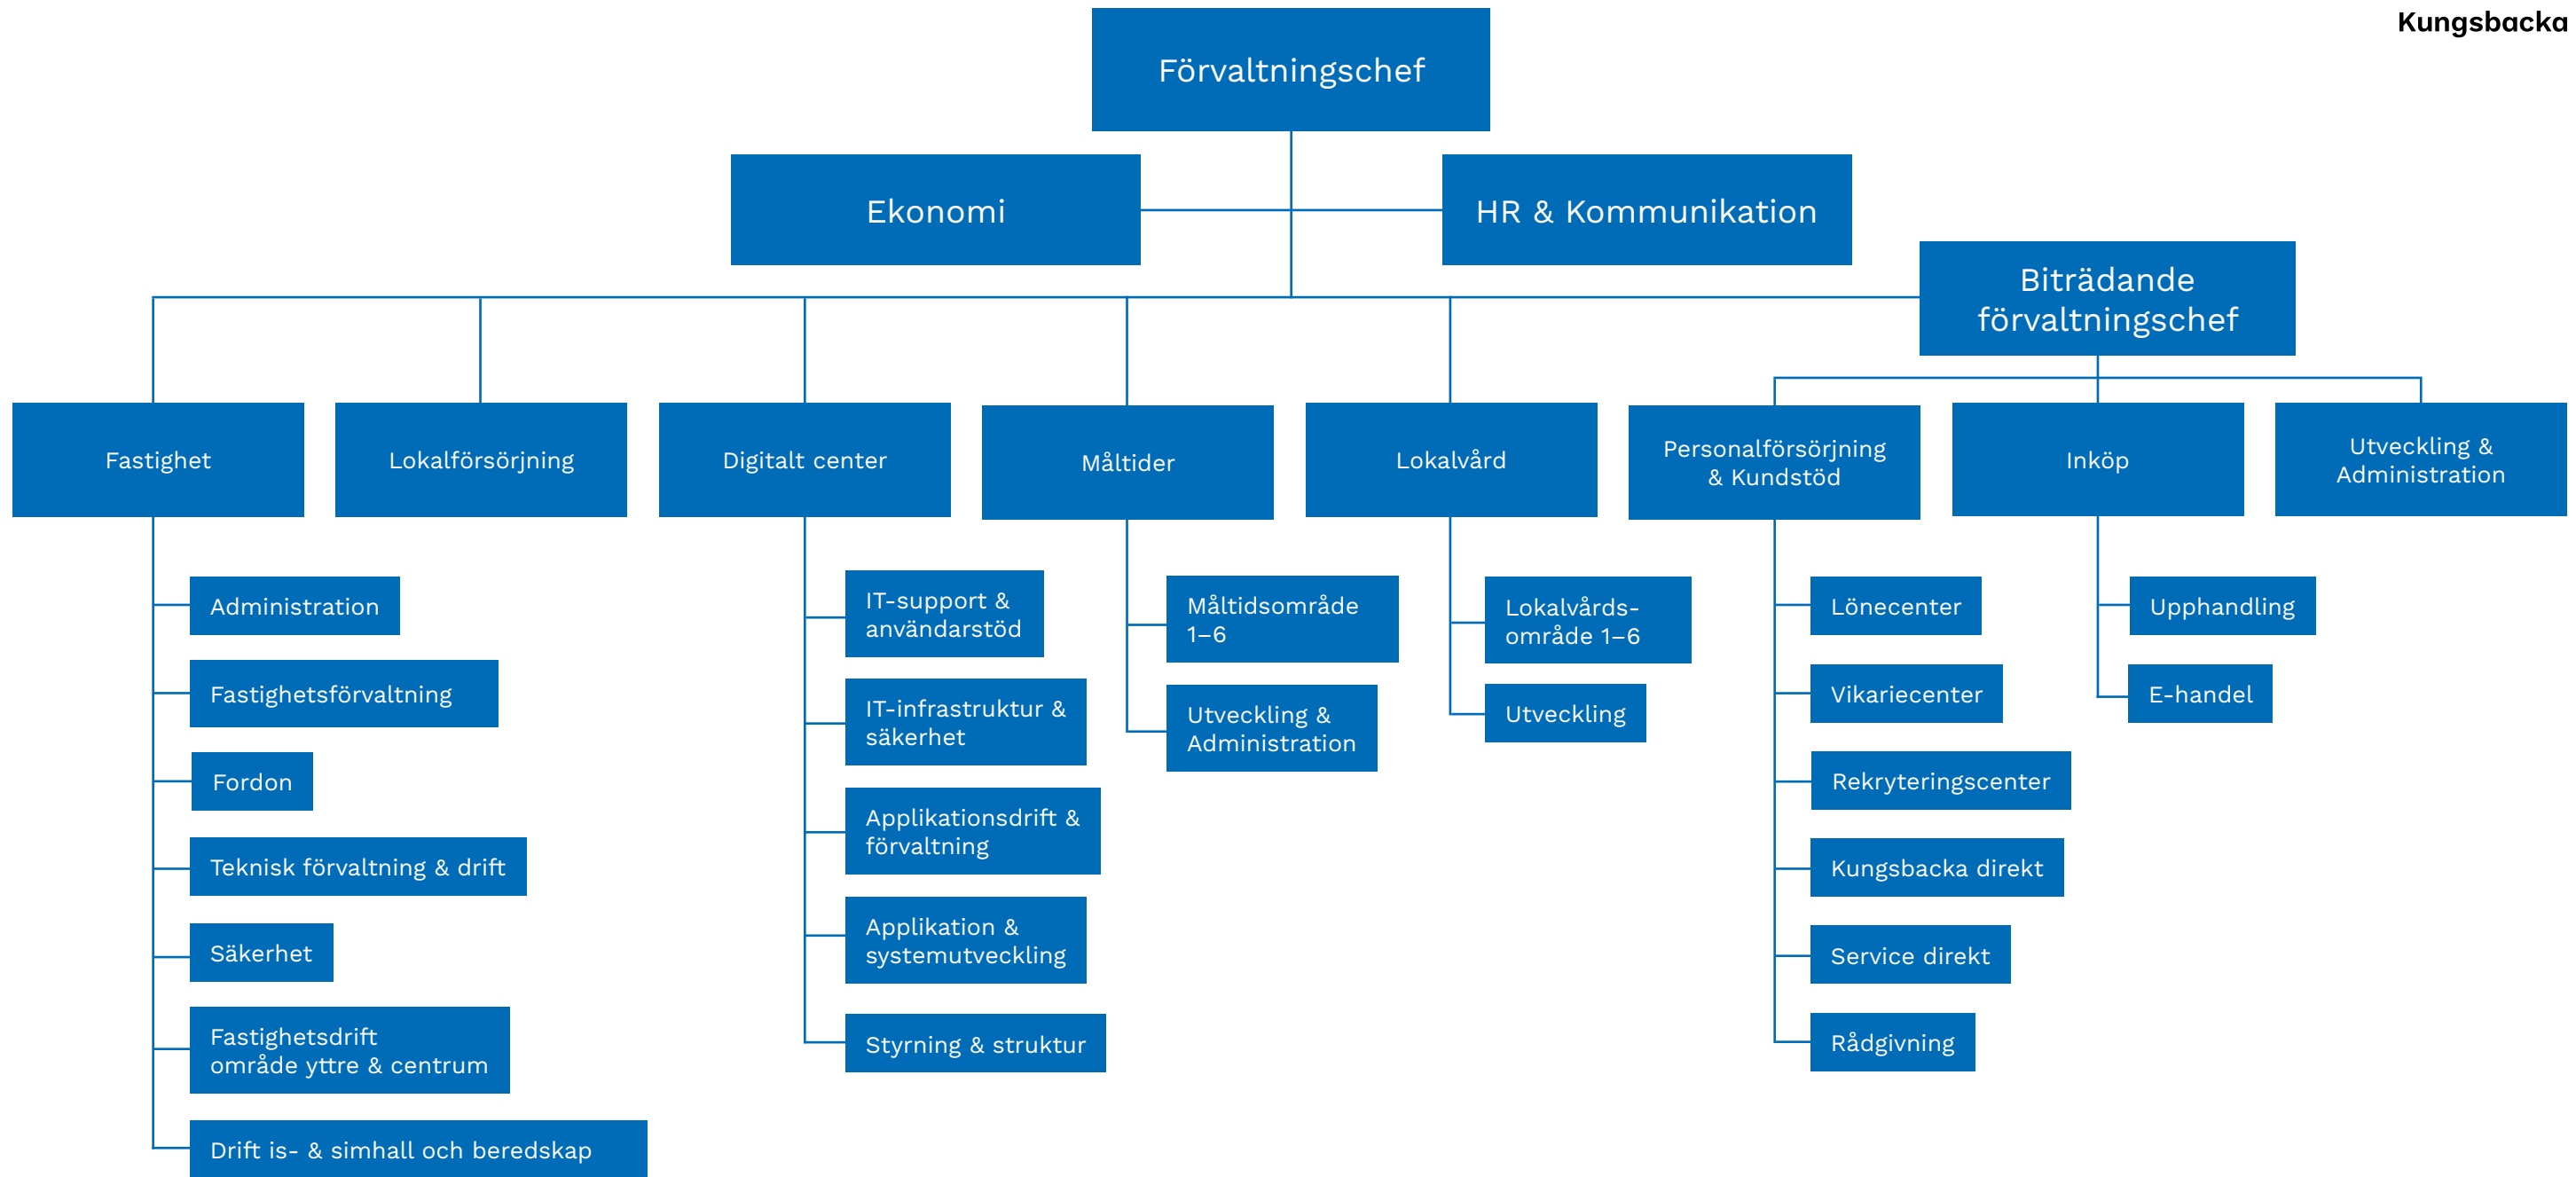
Kungsbacka

Förvaltningschef

Ekonomi

HR & Kommunikation

Biträdande förvaltningschef

Fastighet

Lokalförsörjning

Digitalt center

Måltider

Lokalvård

Personalförsörjning & Kundstöd

Inköp

Utveckling & Administration

Administration

Fastighetsförvaltning

Fordon

Teknisk förvaltning & drift

Säkerhet

Fastighetsdrift område yttre & centrum

Drift is- & simhall och beredskap

IT-support & användarstöd

IT-infrastruktur & säkerhet

Applikationsdrift & förvaltning

Applikation & systemutveckling

Styrning & struktur

Måltidsområde 1–6

Utveckling & Administration

Lokalvårdsområde 1–6

Utveckling

Lönecenter

Vikariecenter

Rekryteringscenter

Kungsbacka direkt

Service direkt

Rådgivning

Upphandling

E-handel